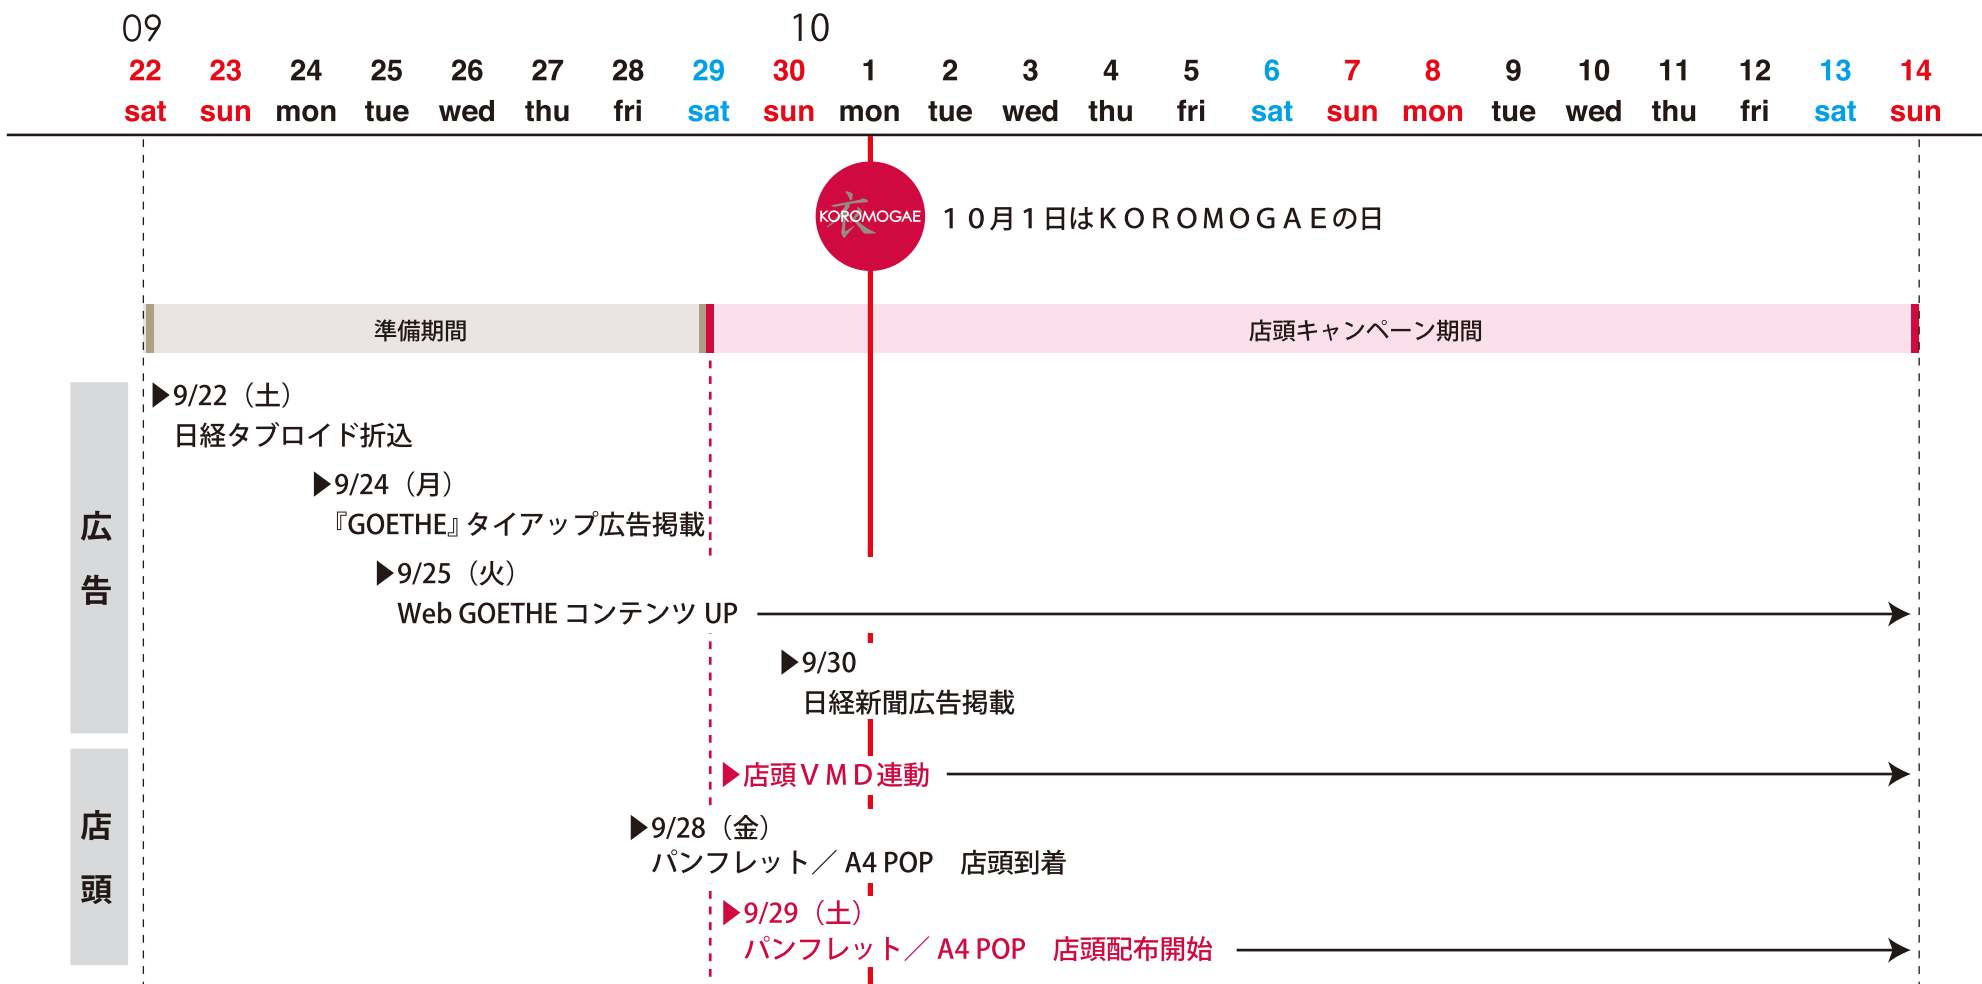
09 10

| 22 | 23 | 24 | 25 | 26 | 27 | 28 | 29 | 30 | 1 | 2 | 3 | 4 | 5 | 6 | 7 | 8 | 9 | 10 | 11 | 12 | 13 | 14 |
|---|---|---|---|---|---|---|---|---|---|---|---|---|---|---|---|---|---|---|---|---|---|---|
| sat | sun | mon | tue | wed | thu | fri | sat | sun | mon | tue | wed | thu | fri | sat | sun | mon | tue | wed | thu | fri | sat | sun |

KOROMOGAE １０月１日はＫＯＲＯＭＯＧＡＥの日

準備期間

店頭キャンペーン期間

広告

▶9/22（土）
日経タブロイド折込

▶9/24（月）
『GOETHE』タイアップ広告掲載

▶9/25（火）
Web GOETHE コンテンツ UP

▶9/30
日経新聞広告掲載

店頭

▶店頭ＶＭＤ連動

▶9/28（金）
パンフレット／ A4 POP 店頭到着

▶9/29（土）
パンフレット／ A4 POP 店頭配布開始